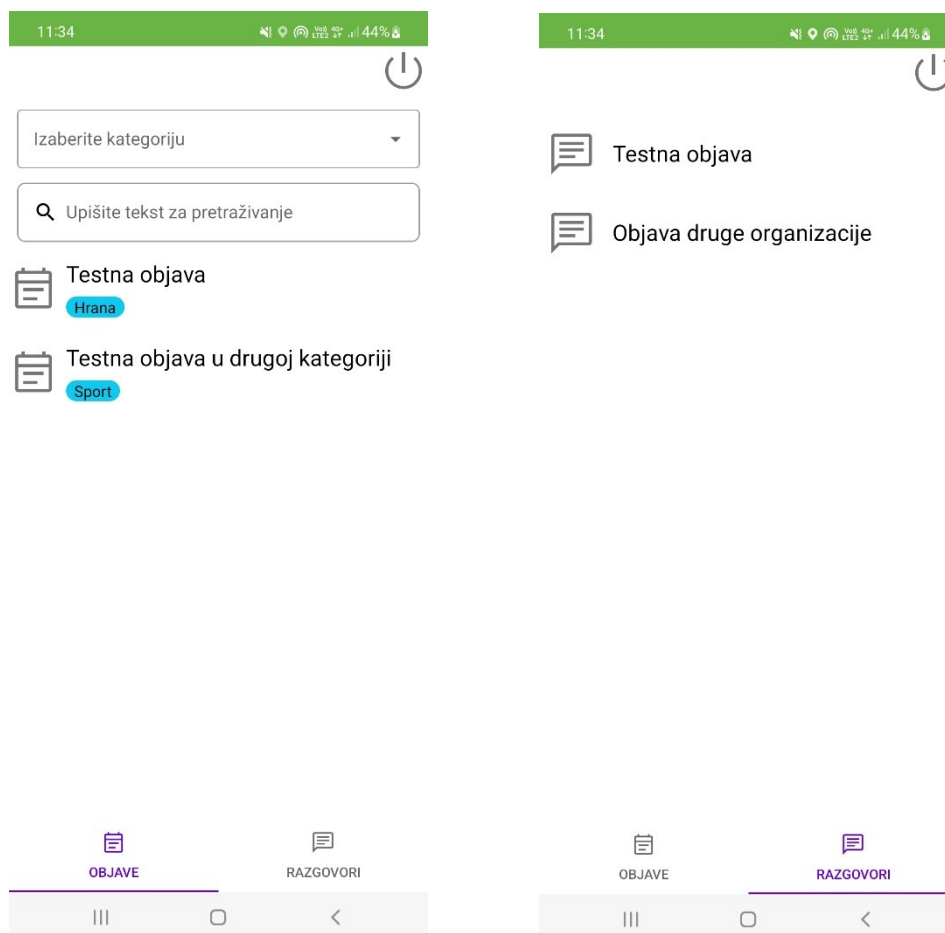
11:34 44%

Izaberite kategoriju

Upišite tekst za pretraživanje

Testna objava
Hrana

Testna objava u drugoj kategoriji
Sport

OBJAVE
RAZGOVORI

11:34 44%

Testna objava

Objava druge organizacije

OBJAVE
RAZGOVORI